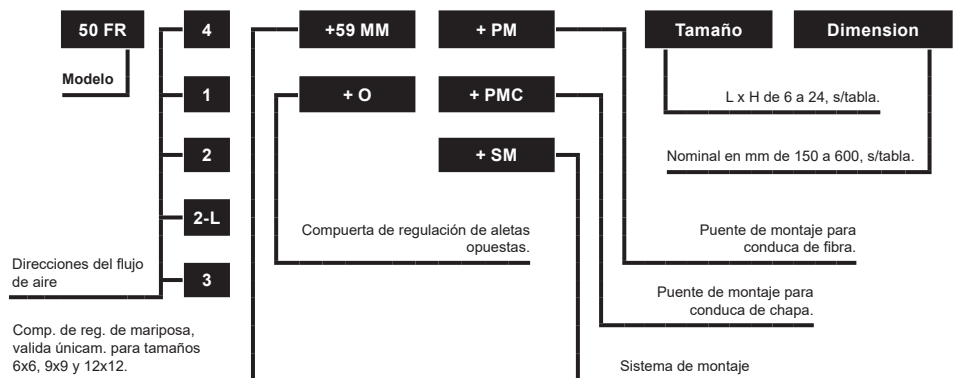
50 FR

Modelo

4

1

2

2-L

3

Direcciones del flujo de aire

Comp. de reg. de mariposa, valida únicam. para tamaños 6x6, 9x9 y 12x12.

+59 MM

+ O

Compuerta de regulación de aletas opuestas.

+ PM

+ PMC

+ SM

Tamaño

Dimension

L x H de 6 a 24, s/tabla.

Nominal en mm de 150 a 600, s/tabla.

Puente de montaje para conduca de fibra.

Puente de montaje para conduca de chapa.

Sistema de montaje